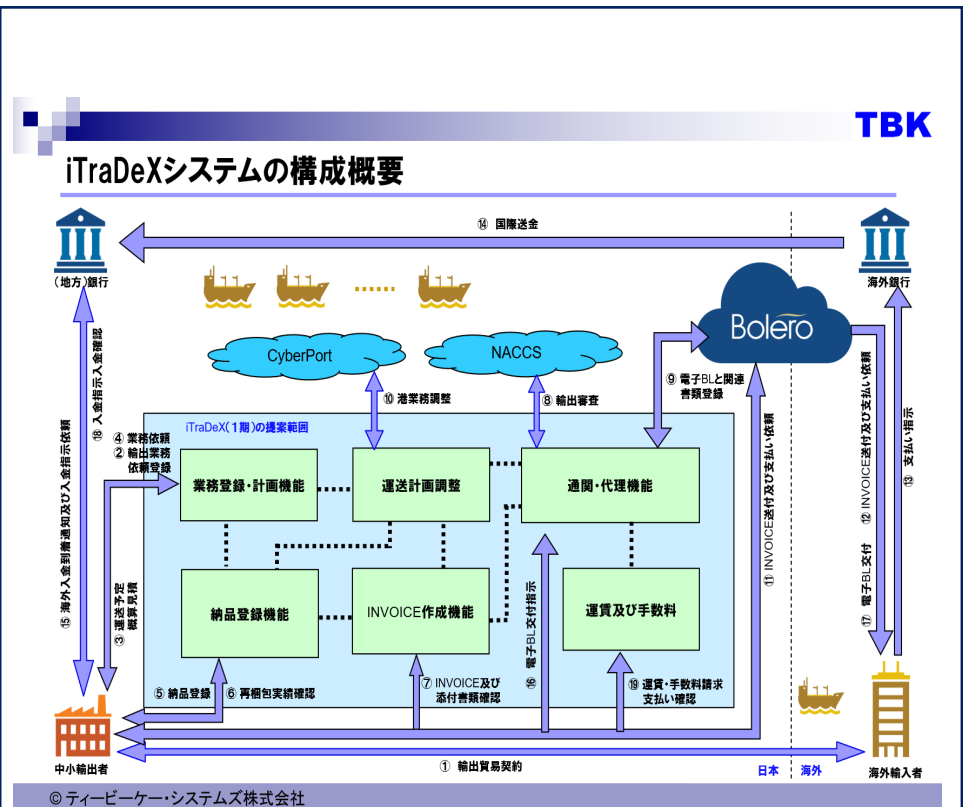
TBK

iTraDeXシステムの構成概要

⑭ 国際送金

(地方)銀行

海外銀行

Bolero

CyberPort

NACCS

⑱ 入金指示入金確認

⑮ 海外入金到着通知及び入金指示依頼

⑩ 港業務調整

⑧ 輸出審査

⑨ 電子BLと関連書類登録

iTraDeX(1期)の提案範囲

④ 業務依頼
② 輸出業務依頼登録

業務登録・計画機能

運送計画調整

通関・代理機能

⑪ INVOICE送付及び支払い依頼

⑫ INVOICE送付及び支払い依頼

⑬ 支払い指示

③ 運送予定概算見積

納品登録機能

INVOICE作成機能

⑯ 電子BL交付指示

運賃及び手数料

⑰ 電子BL交付

⑤ 納品登録

⑥ 再梱包実績確認

⑦ INVOICE及び添付書類確認

⑲ 運賃・手数料請求支払い確認

中小輸出者

① 輸出貿易契約

日本

海外

海外輸入者

© ティービーケー・システムズ株式会社